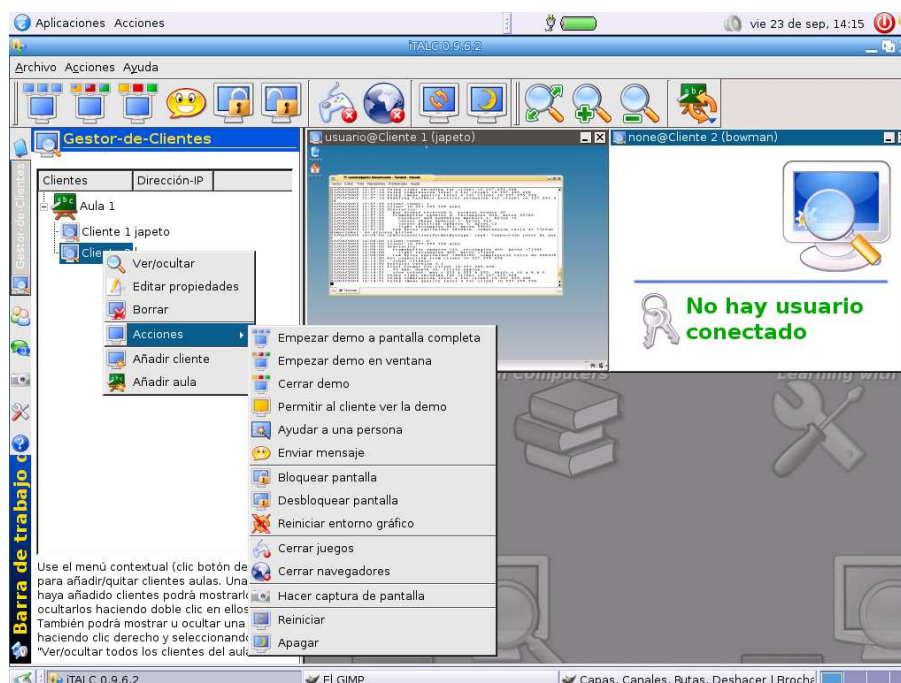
Aplicaciones Acciones

vie 23 de sep, 14:15

iTALC 0.9.6.2

Archivo Acciones Ayuda

Gestor-de-Clientes

Gestor-de-Clientes

| Clientes | Dirección-IP |
|---|---|

Aula 1

Cliente 1 japeto

Clien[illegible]

Ver/ocultar

Editar propiedades

Borrar

Acciones

Añadir cliente

Añadir aula

Empezar demo a pantalla completa

Empezar demo en ventana

Cerrar demo

Permitir al cliente ver la demo

Ayudar a una persona

Enviar mensaje

Bloquear pantalla

Desbloquear pantalla

Reiniciar entorno gráfico

Cerrar juegos

Cerrar navegadores

Hacer captura de pantalla

Reiniciar

Apagar

usuario@Cliente 1 (japeto)

none@Cliente 2 (bowman)

No hay usuario conectado

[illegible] Computers

Learning with

Barra de trabajo

Use el menú contextual (clic botón de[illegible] para añadir/quitar clientes aulas. Una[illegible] haya añadido clientes podrá mostrarl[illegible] ocultarlos haciendo doble clic en ellos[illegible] También podrá mostrar u ocultar una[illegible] haciendo clic derecho y seleccionand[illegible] "Ver/ocultar todos los clientes del aul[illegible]

iTALC 0.9.6.2

El GIMP

Capas, Canales, Rutas, Deshacer | Brocha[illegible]